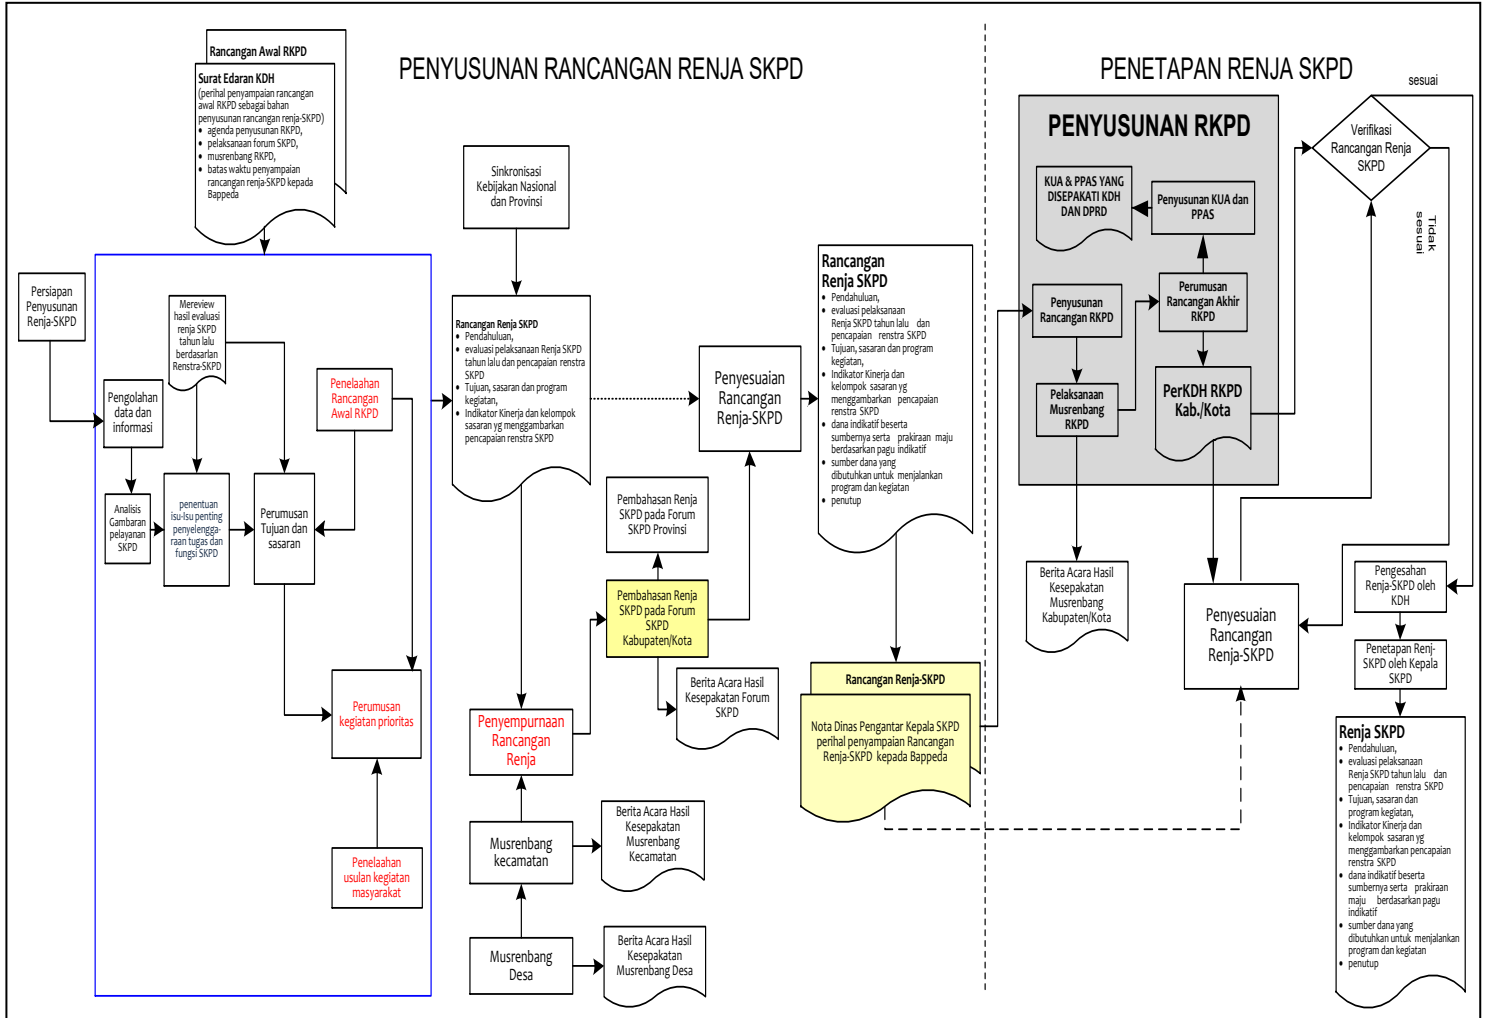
PENYUSUNAN RANCANGAN RENJA SKPD

PENETAPAN RENJA SKPD

Rancangan Awal RKPD

Surat Edaran KDH
(perihal penyampaian rancangan awal RKPD sebagai bahan penyusunan rancangan renja-SKPD)
• agenda penyusunan RKPD,
• pelaksanaan forum SKPD,
• musrenbang RKPD,
• batas waktu penyampaian rancangan renja-SKPD kepada Bappeda

Persiapan Penyusunan Renja-SKPD

Pengolahan data dan informasi

Mereview hasil evaluasi renja SKPD tahun lalu berdasarkan Renstra-SKPD

Penelaahan Rancangan Awal RKPD

Analisis Gambaran pelayanan SKPD

penentuan isu-isu penting penyelenggaraan tugas dan fungsi SKPD

Perumusan Tujuan dan sasaran

Perumusan kegiatan prioritas

Penelaahan usulan kegiatan masyarakat

Sinkronisasi Kebijakan Nasional dan Provinsi

Rancangan Renja SKPD
• Pendahuluan,
• evaluasi pelaksanaan Renja SKPD tahun lalu dan pencapaian renstra SKPD
• Tujuan, sasaran dan program kegiatan,
• Indikator Kinerja dan kelompok sasaran yg menggambarkan pencapaian renstra SKPD

Penyesuaian Rancangan Renja-SKPD

Pembahasan Renja SKPD pada Forum SKPD Provinsi

Pembahasan Renja SKPD pada Forum SKPD Kabupaten/Kota

Berita Acara Hasil Kesepakatan Forum SKPD

Penyempurnaan Rancangan Renja

Musrenbang kecamatan

Berita Acara Hasil Kesepakatan Musrenbang Kecamatan

Musrenbang Desa

Berita Acara Hasil Kesepakatan Musrenbang Desa

Rancangan Renja SKPD
• Pendahuluan,
• evaluasi pelaksanaan Renja SKPD tahun lalu dan pencapaian renstra SKPD
• Tujuan, sasaran dan program kegiatan,
• Indikator Kinerja dan kelompok sasaran yg menggambarkan pencapaian renstra SKPD
• dana indikatif beserta sumbernya serta prakiraan maju berdasarkan pagu indikatif
• sumber dana yang dibutuhkan untuk menjalankan program dan kegiatan
• penutup

Rancangan Renja-SKPD

Nota Dinas Pengantar Kepala SKPD perihal penyampaian Rancangan Renja-SKPD kepada Bappeda

PENYUSUNAN RKPD

KUA & PPAS YANG DISEPAKATI KDH DAN DPRD

Penyusunan KUA dan PPAS

Penyusunan Rancangan RKPD

Perumusan Rancangan Akhir RKPD

Pelaksanaan Musrenbang RKPD

PerKDH RKPD Kab./Kota

Berita Acara Hasil Kesepakatan Musrenbang Kabupaten/Kota

sesuai

Verifikasi Rancangan Renja SKPD

Tidak sesuai

Pengesahan Renja-SKPD oleh KDH

Penyesuaian Rancangan Renja-SKPD

Penetapan Renj-SKPD oleh Kepala SKPD

Renja SKPD
• Pendahuluan,
• evaluasi pelaksanaan Renja SKPD tahun lalu dan pencapaian renstra SKPD
• Tujuan, sasaran dan program kegiatan,
• Indikator Kinerja dan kelompok sasaran yg menggambarkan pencapaian renstra SKPD
• dana indikatif beserta sumbernya serta prakiraan maju berdasarkan pagu indikatif
• sumber dana yang dibutuhkan untuk menjalankan program dan kegiatan
• penutup